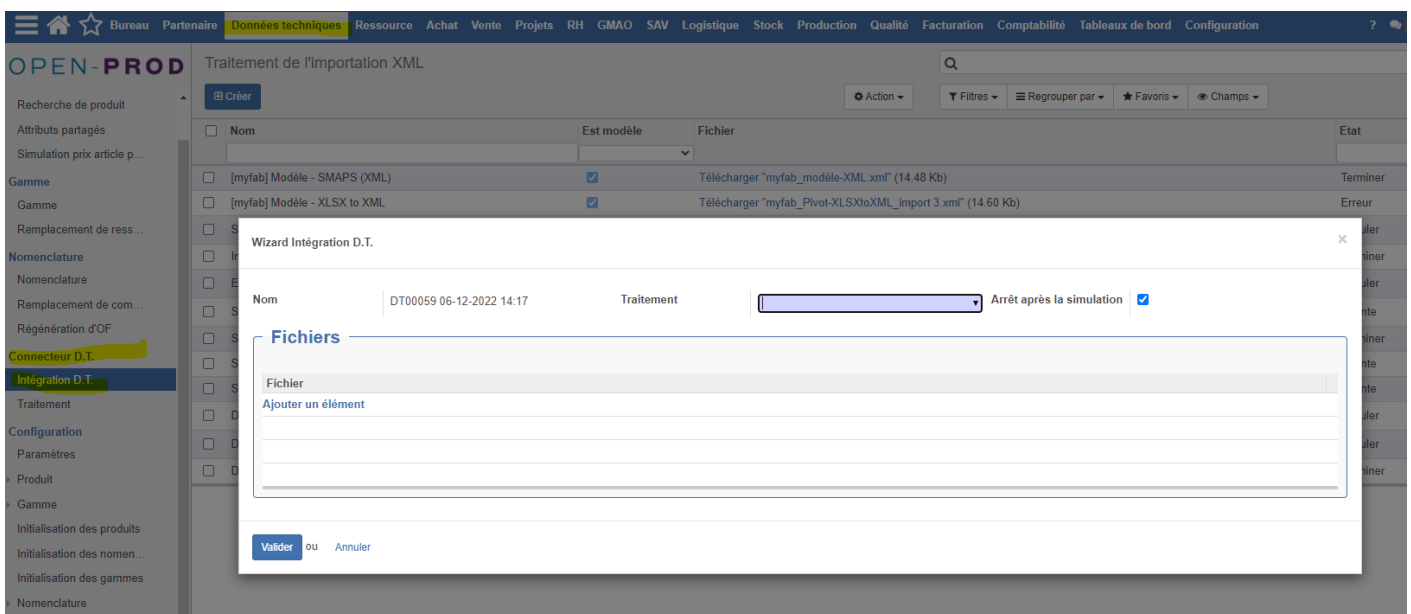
Bureau Partenaire Données techniques Ressource Achat Vente Projets RH GMAO SAV Logistique Stock Production Qualité Facturation Comptabilité Tableaux de bord Configuration ?

OPEN-PROD

Traitement de l'importation XML

Créer

Action ▾ Filtres ▾ Regrouper par ▾ Favoris ▾ Champs ▾

Recherche de produit
Attributs partagés
Simulation prix article p...
Gamme
Gamme
Remplacement de ress...
Nomenclature
Nomenclature
Remplacement de com...
Régénération d'OF
Connecteur D.T.
Intégration D.T.
Traitement
Configuration
Paramètres
Produit
Gamme
Initialisation des produits
Initialisation des nomen...
Initialisation des gammes
Nomenclature

| Nom | Est modèle | Fichier | Etat |
|---|---|---|---|
| [myfab] Modèle - SMAPS (XML) | ✓ | Télécharger "myfab_modèle-XML.xml" (14.48 Kb) | Terminer |
| [myfab] Modèle - XLSX to XML | ✓ | Télécharger "myfab_Pivot-XLSXtoXML_import 3.xml" (14.60 Kb) | Erreur |

Wizard Intégration D.T.

Nom DT00059 06-12-2022 14:17 Traitement Arrêt après la simulation

Fichiers

Fichier
Ajouter un élément

Valider ou Annuler